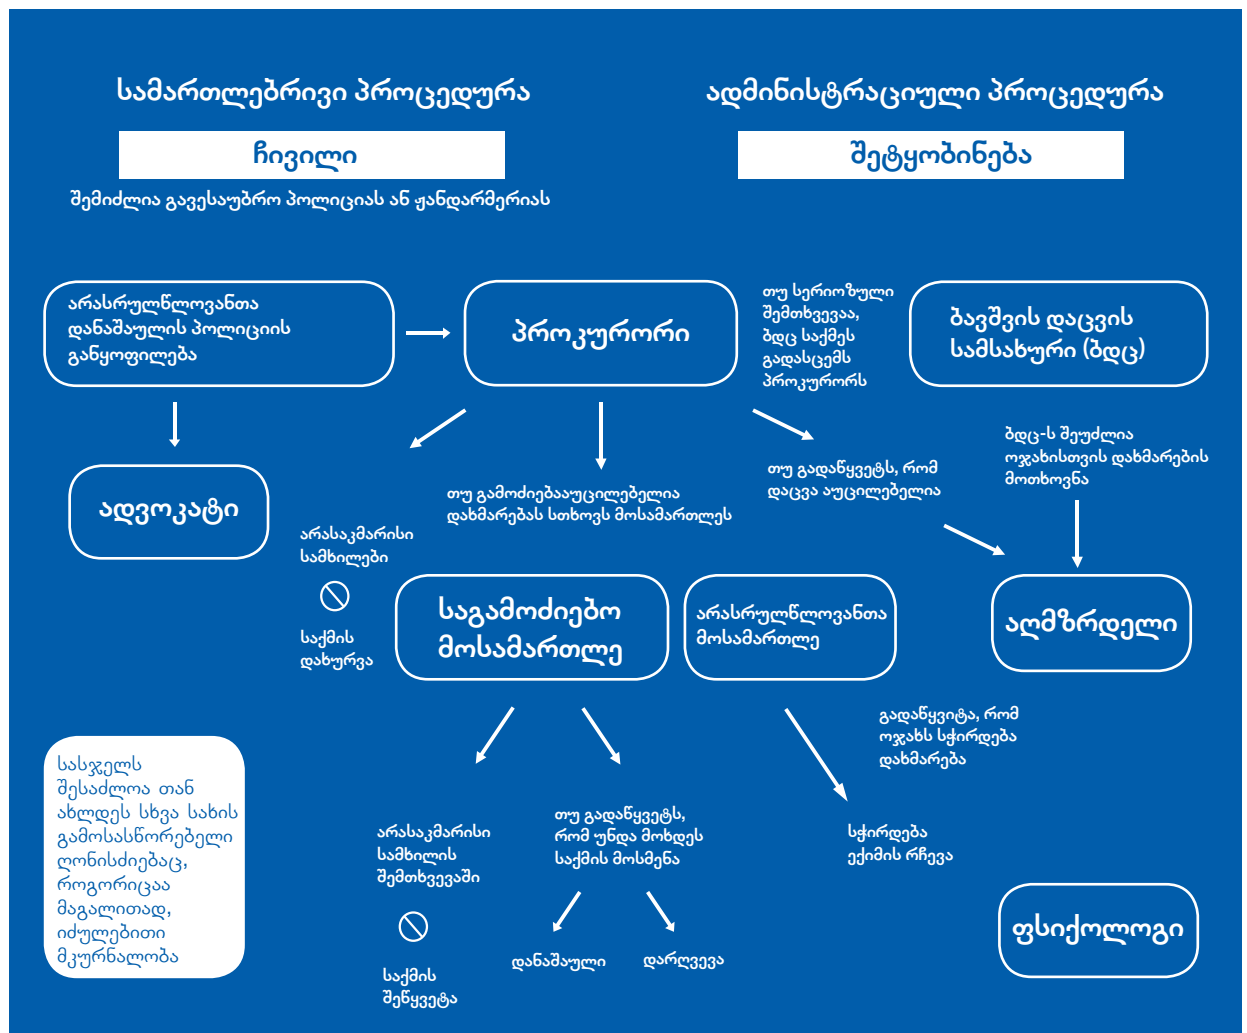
სამართლებრივი პროცედურა

ადმინისტრაციული პროცედურა

ჩივილი

შეტყობინება

შემიძლია გავესაუბრო პოლიციას ან ჟანდარმერიას

არასრულწლოვანთა დანაშაულის პოლიციის განყოფილება

პროკურორი

თუ სერიოზული შემთხვევაა, ბდც საქმეს გადასცემს პროკურორს

ბავშვის დაცვის სამსახური (ბდც)

ბდც-ს შეუძლია ოჯახისთვის დახმარების მოთხოვნა

ადვოკატი

თუ გამოძიებააუცილებელია დახმარებას სთხოვს მოსამართლეს

თუ გადაწყვეტს, რომ დაცვა აუცილებელია

არასაკმარისი სამხილები

საქმის დახურვა

საგამოძიებო მოსამართლე

არასრულწლოვანთა მოსამართლე

აღმზრდელი

გადაწყვიტა, რომ ოჯახს სჭირდება დახმარება

სასჯელს შესაძლოა თან ახლდეს სხვა სახის გამოსასწორებელი ღონისძიებაც, როგორიცაა მაგალითად, იძულებითი მკურნალობა

არასაკმარისი სამხილის შემთხვევაში

საქმის შეწყვეტა

თუ გადაწყვეტს, რომ უნდა მოხდეს საქმის მოსმენა

დანაშაული

დარღვევა

სჭირდება ექიმის რჩევა

ფსიქოლოგი